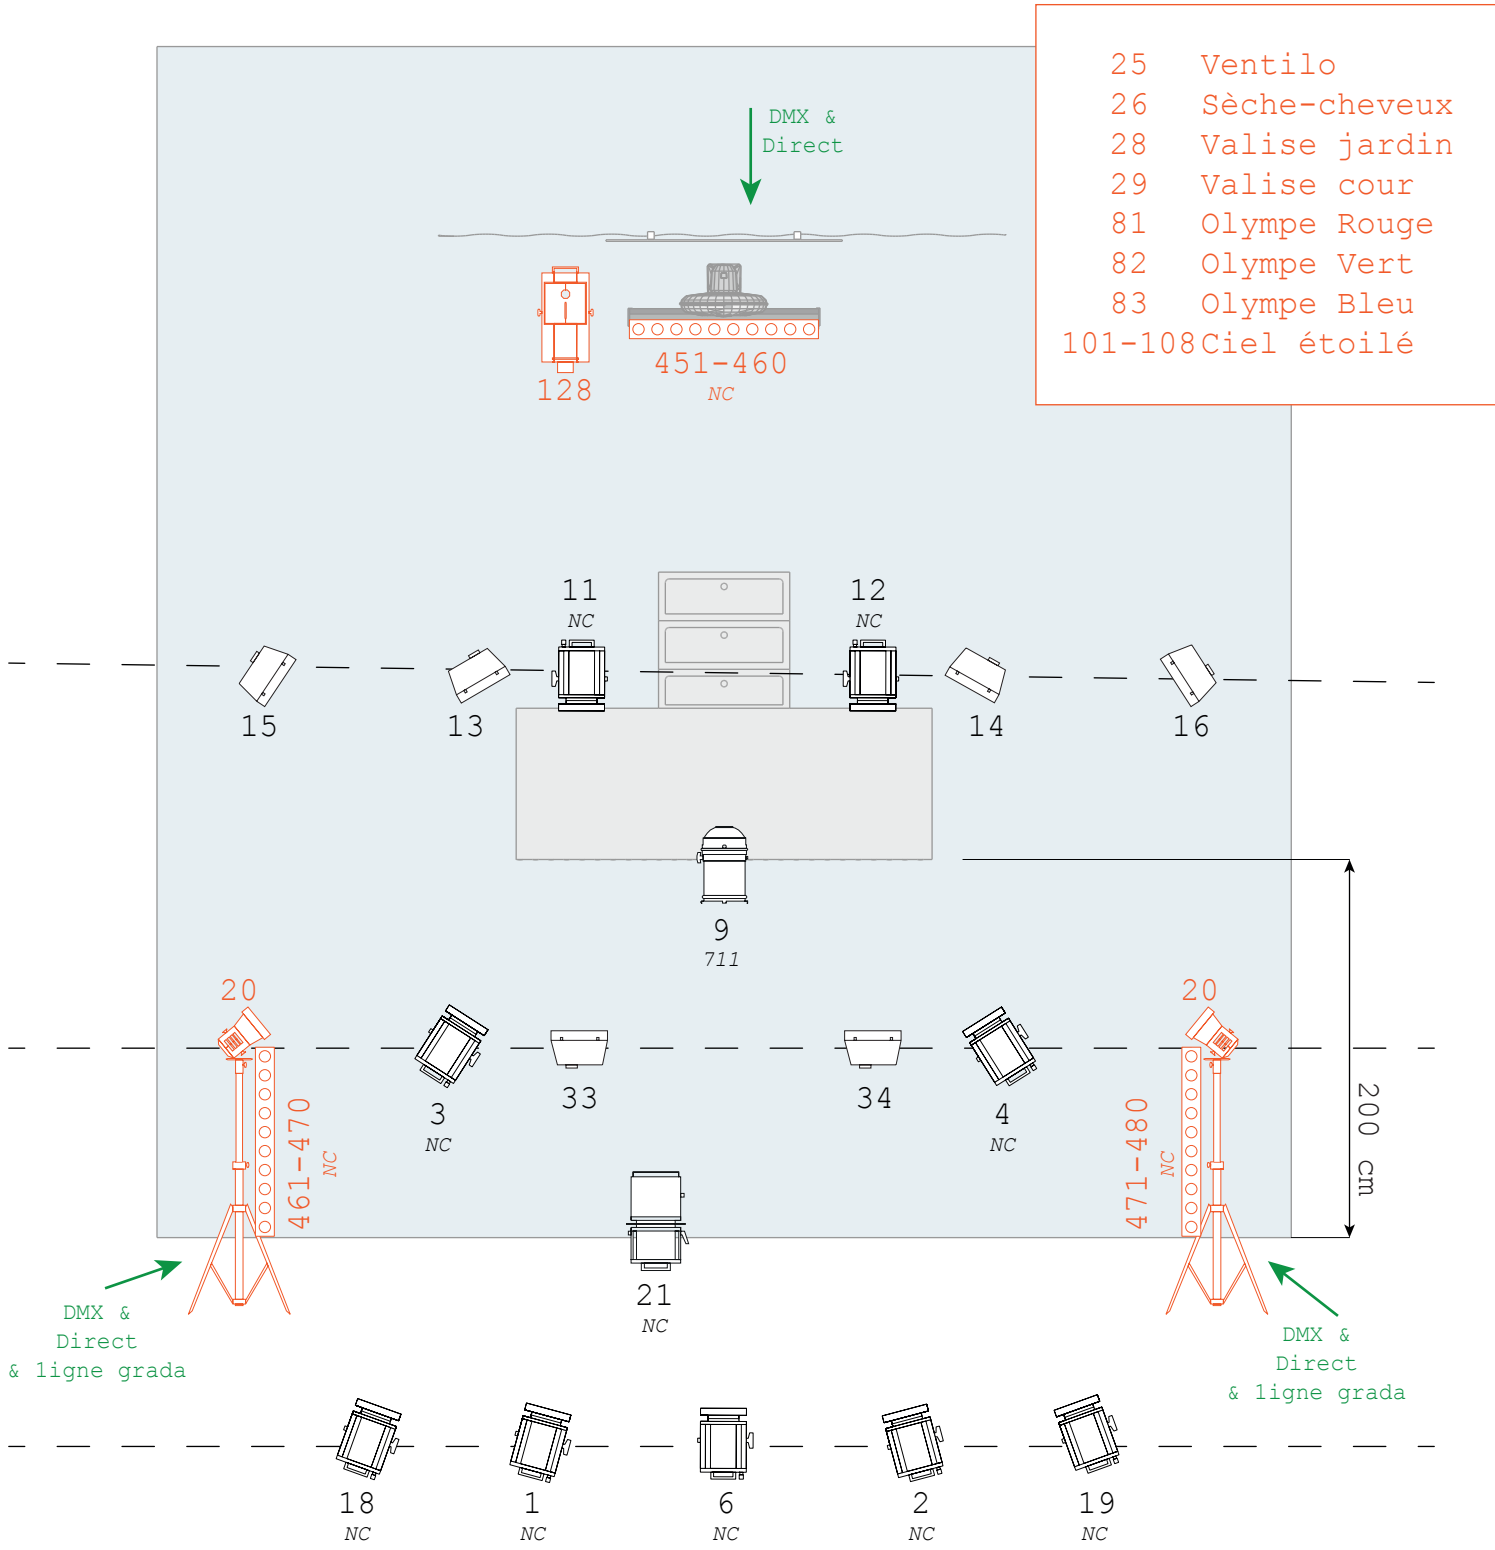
| | |
|---|---|
| 25 | Ventilo |
| 26 | Sèche-cheveux |
| 28 | Valise jardin |
| 29 | Valise cour |
| 81 | Olympe Rouge |
| 82 | Olympe Vert |
| 83 | Olympe Bleu |
| 101-108 | Ciel étoilé |

DMX & Direct

128

451-460
NC

11
NC

12
NC

15

13

14

16

9
711

20

20

3
NC

33

34

4
NC

461-470
NC

471-480
NC

200 cm

21
NC

DMX & Direct & ligne grada

DMX & Direct & ligne grada

18
NC

1
NC

6
NC

2
NC

19
NC